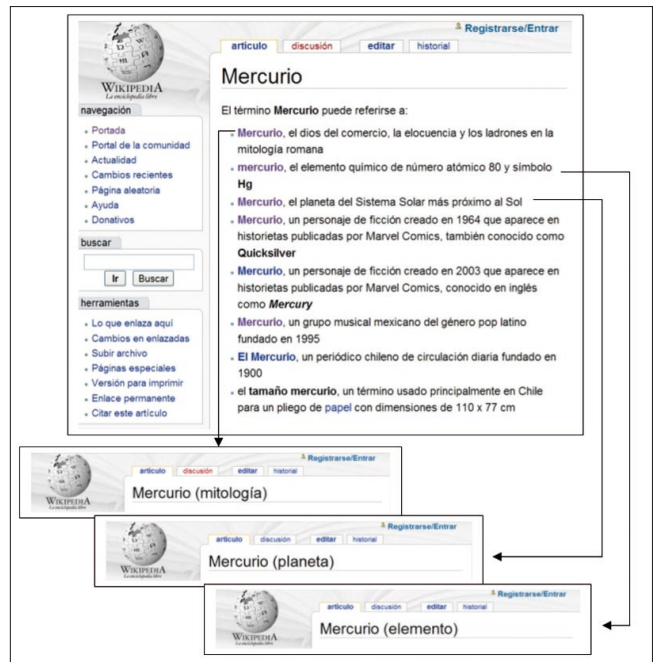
Registrarse/Entrar

artículo | discusión | editar | historial

WIKIPEDIA
La enciclopedia libre

Mercurio

navegación

- Portada
- Portal de la comunidad
- Actualidad
- Cambios recientes
- Página aleatoria
- Ayuda
- Donativos

buscar

Ir | Buscar

herramientas

- Lo que enlaza aquí
- Cambios en enlazadas
- Subir archivo
- Páginas especiales
- Versión para imprimir
- Enlace permanente
- Citar este artículo

El término **Mercurio** puede referirse a:

- Mercurio, el dios del comercio, la elocuencia y los ladrones en la mitología romana
- mercurio, el elemento químico de número atómico 80 y símbolo **Hg**
- Mercurio, el planeta del Sistema Solar más próximo al Sol
- Mercurio, un personaje de ficción creado en 1964 que aparece en historietas publicadas por Marvel Comics, también conocido como **Quicksilver**
- Mercurio, un personaje de ficción creado en 2003 que aparece en historietas publicadas por Marvel Comics, conocido en inglés como ***Mercury***
- Mercurio, un grupo musical mexicano del género pop latino fundado en 1995
- El Mercurio, un periódico chileno de circulación diaria fundado en 1900
- el **tamaño mercurio**, un término usado principalmente en Chile para un pliego de papel con dimensiones de 110 x 77 cm

WIKIPEDIA
La enciclopedia libre

Registrarse/Entrar

artículo | discusión | editar | historial

Mercurio (mitología)

WIKIPEDIA
La enciclopedia libre

Registrarse/Entrar

artículo | discusión | editar | historial

Mercurio (planeta)

WIKIPEDIA
La enciclopedia libre

Registrarse/Entrar

artículo | discusión | editar | historial

Mercurio (elemento)